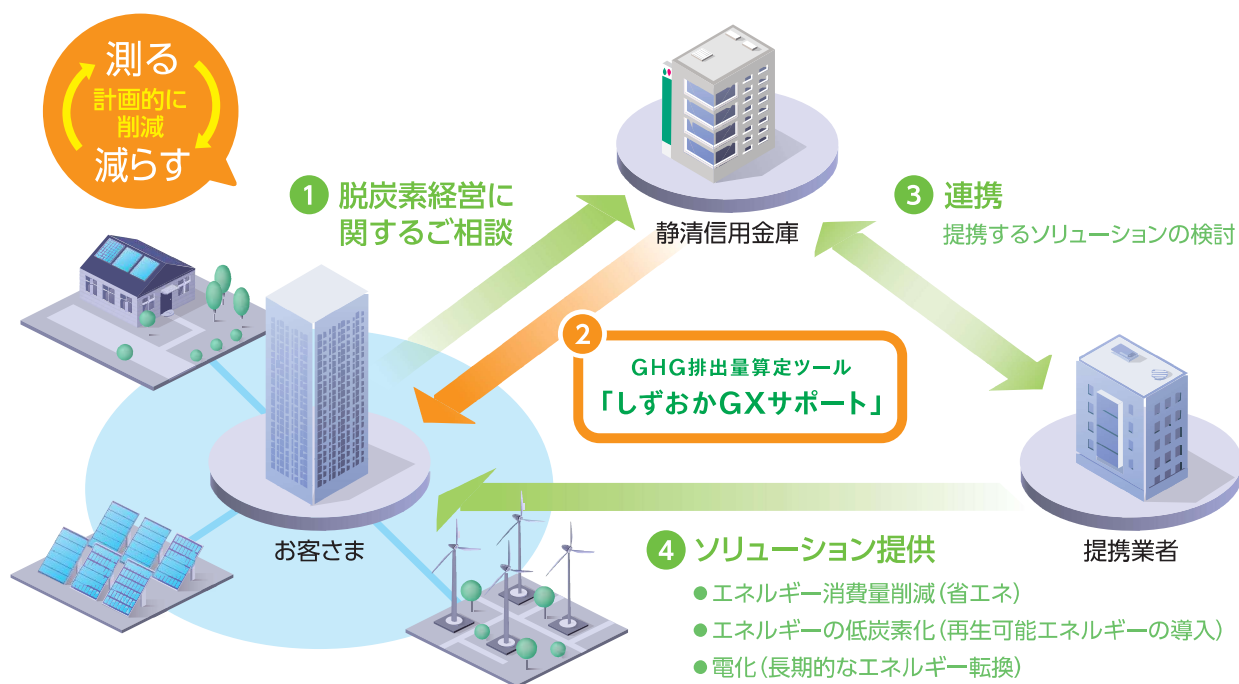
測る
計画的に
削減
減らす

1 脱炭素経営に関するご相談

静清信用金庫

3 連携
提携するソリューションの検討

2
GHG排出量算定ツール
「しずおかGXサポート」

お客さま

提携業者

4 ソリューション提供
● エネルギー消費量削減（省エネ）
● エネルギーの低炭素化（再生可能エネルギーの導入）
● 電化（長期的なエネルギー転換）